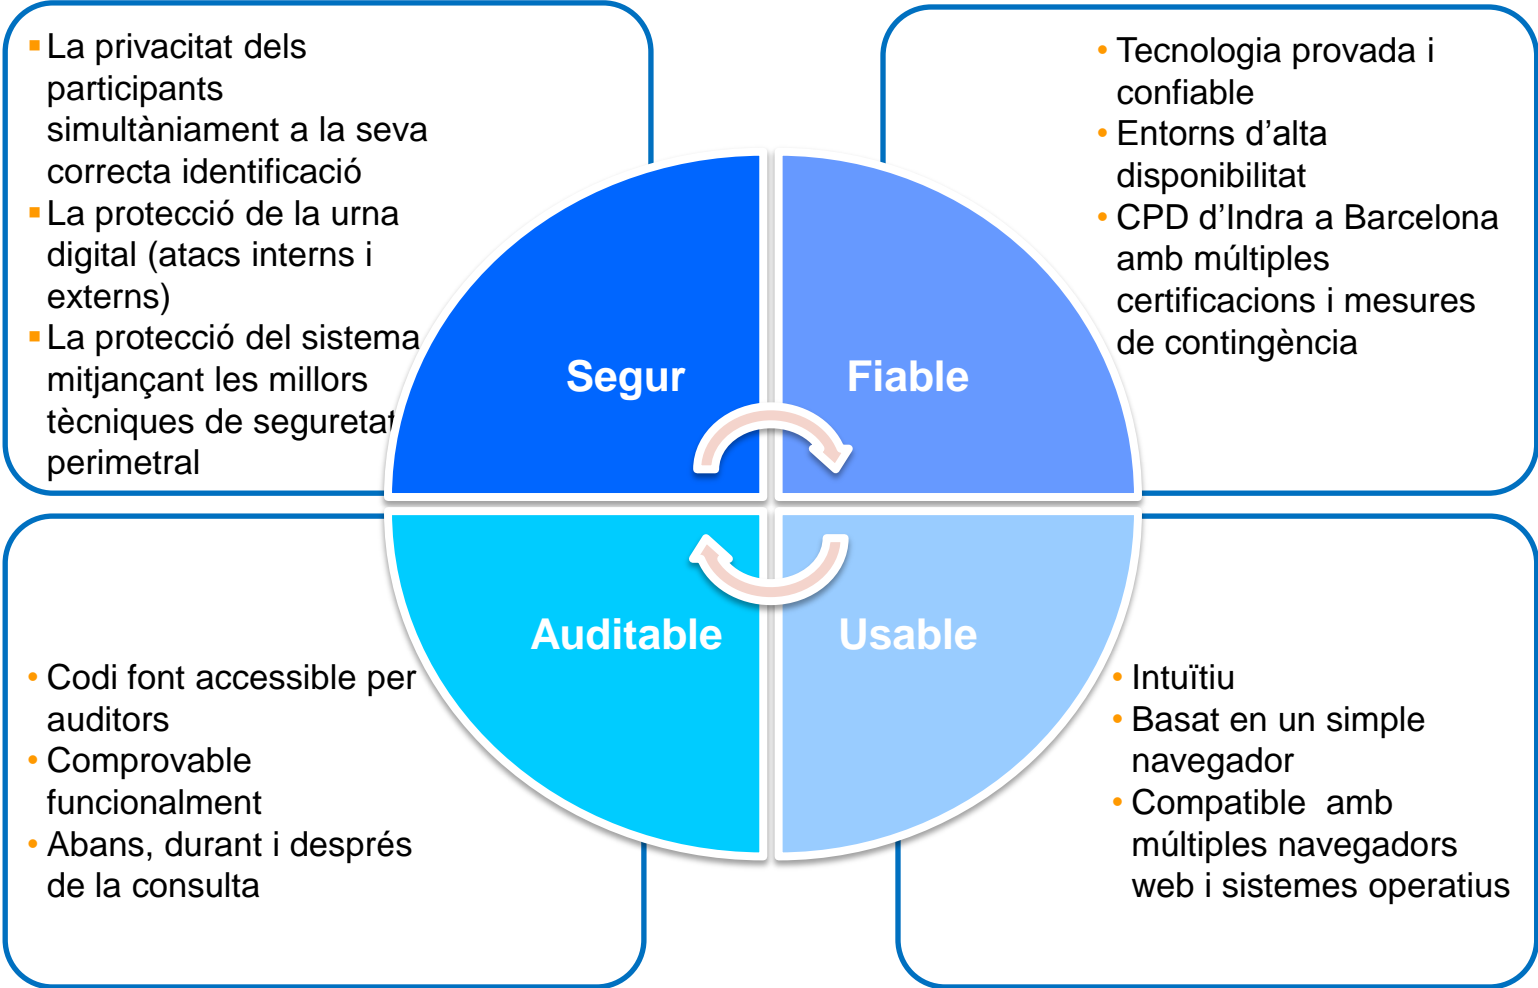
- La privacitat dels participants simultàniament a la seva correcta identificació
- La protecció de la urna digital (atacs interns i externs)
- La protecció del sistema mitjançant les millors tècniques de seguretat perimetral

- Tecnologia provada i confiable
- Entorns d'alta disponibilitat
- CPD d'Indra a Barcelona amb múltiples certificacions i mesures de contingència

Segur

Fiable

Auditable

Usable

- Codi font accessible per auditors
- Comprovable funcionalment
- Abans, durant i després de la consulta

- Intuïtiu
- Basat en un simple navegador
- Compatible amb múltiples navegadors web i sistemes operatius